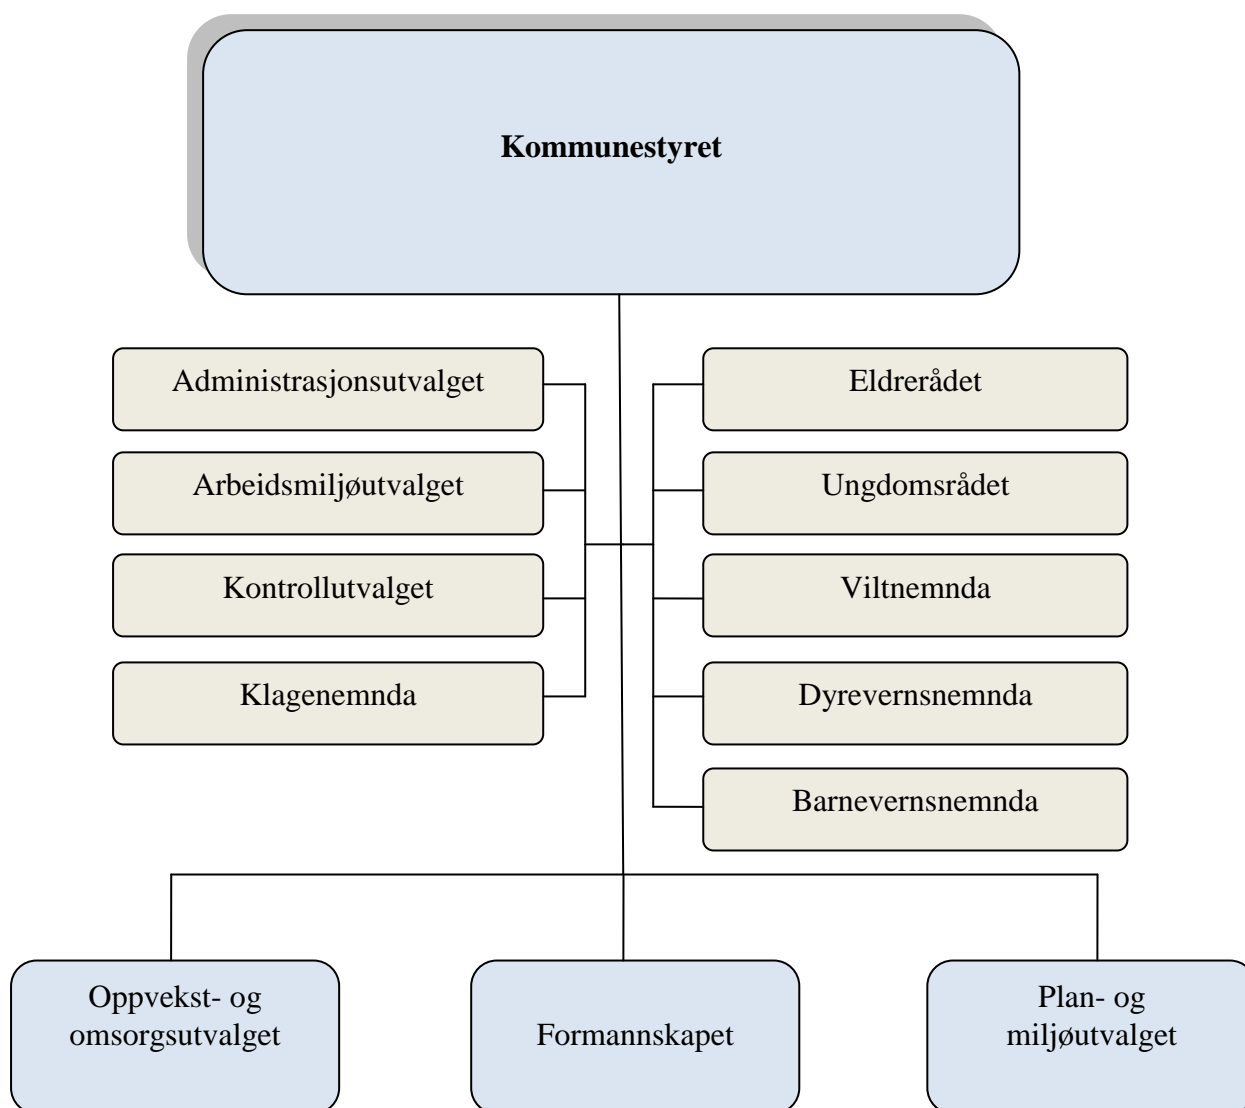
Kommunestyret

Administrasjonsutvalget

Arbeidsmiljøutvalget

Kontrollutvalget

Klagenemnda

Eldrerådet

Ungdomsrådet

Viltnemnda

Dyrevernsnemnda

Barnevernsnemnda

Oppvekst- og omsorgsutvalget

Formannskapet

Plan- og miljøutvalget